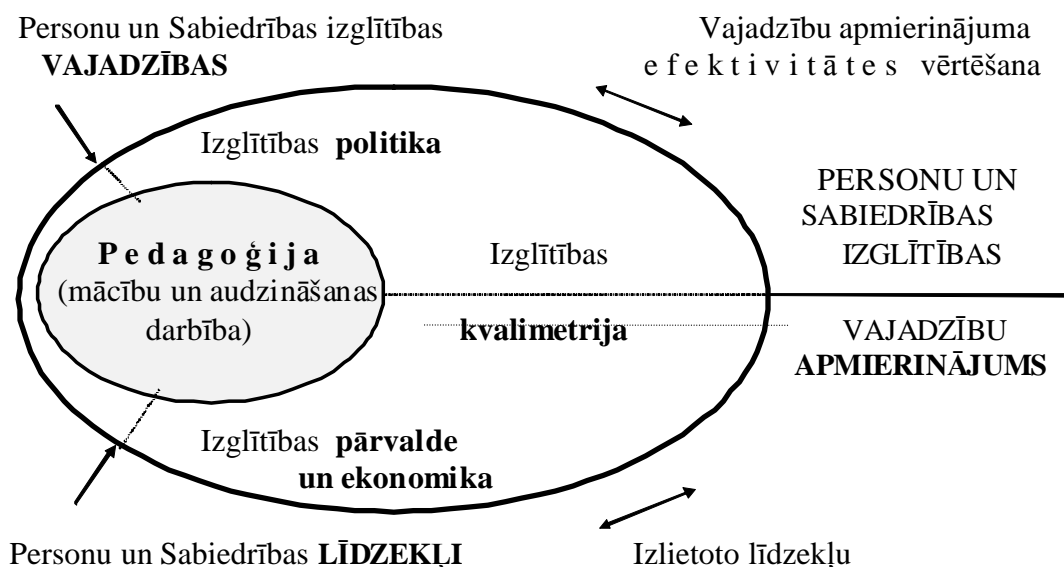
Personu un Sabiedrības izglītības **VAJADZĪBAS**

Vajadzību apmierinājuma efektivitātes vērtēšana

Izglītības **politika**

PERSONU UN SABIEDRĪBAS IZGLĪTĪBAS

**Pedagoģija** (mācību un audzināšanas darbība)

Izglītības

**kvalimetrija**

VAJADZĪBU **APMIERINĀJUMS**

Izglītības **pārvalde un ekonomika**

Personu un Sabiedrības **LĪDZEKĻI**

Izlietoto līdzekļu